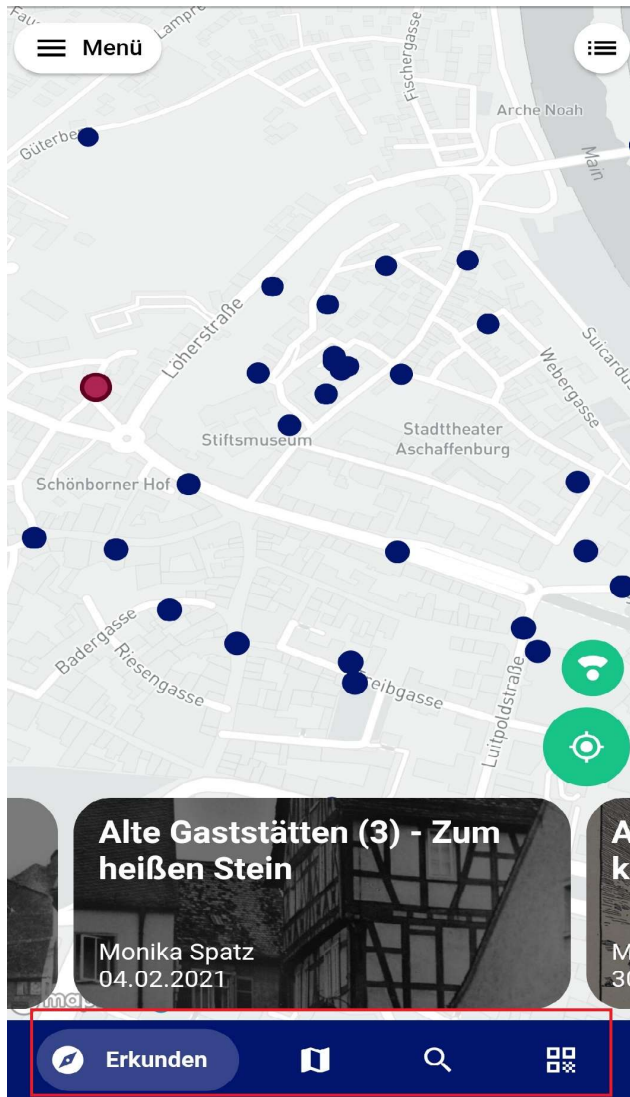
Menü

Fau
Lampre
Fischergasse
Arche Noah
Main
Güterbe
Löherstraße
Suicardu
Webergasse
Stiftsmuseum
Stadttheater Aschaffenburg
Schönborner Hof
Badergasse
Riesengasse
eibgasse
Luitpoldstraße

Alte Gaststätten (3) - Zum heißen Stein
Monika Spatz
04.02.2021

A
k
M
30

Erkunden